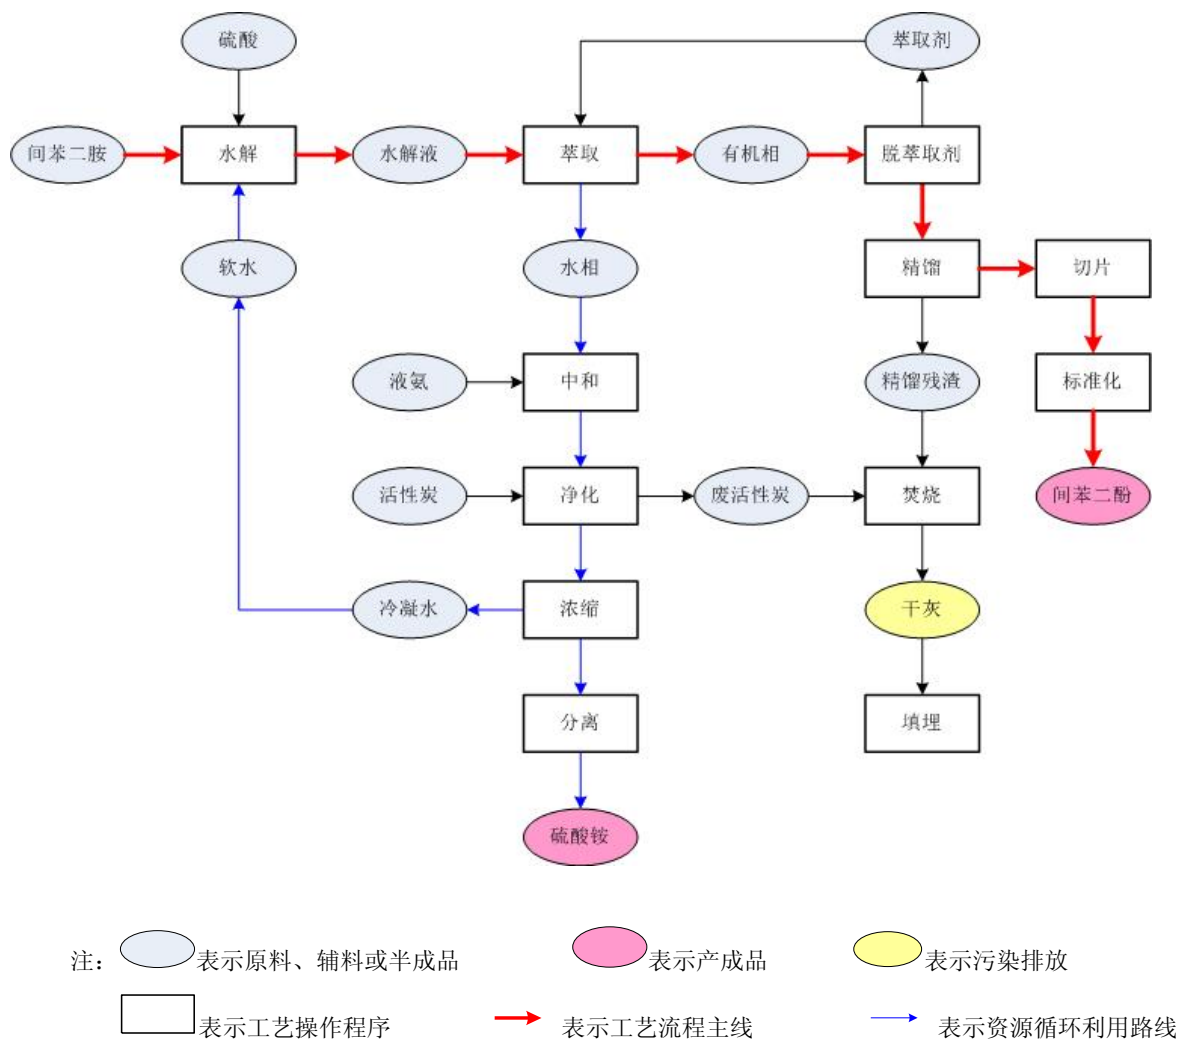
硫酸

萃取剂

间苯二胺

水解

水解液

萃取

有机相

脱萃取剂

软水

水相

精馏

切片

液氨

中和

精馏残渣

标准化

活性炭

净化

废活性炭

焚烧

间苯二酚

冷凝水

浓缩

干灰

分离

填埋

硫酸铵

注：表示原料、辅料或半成品　表示产成品　表示污染排放

表示工艺操作程序　表示工艺流程主线　表示资源循环利用路线